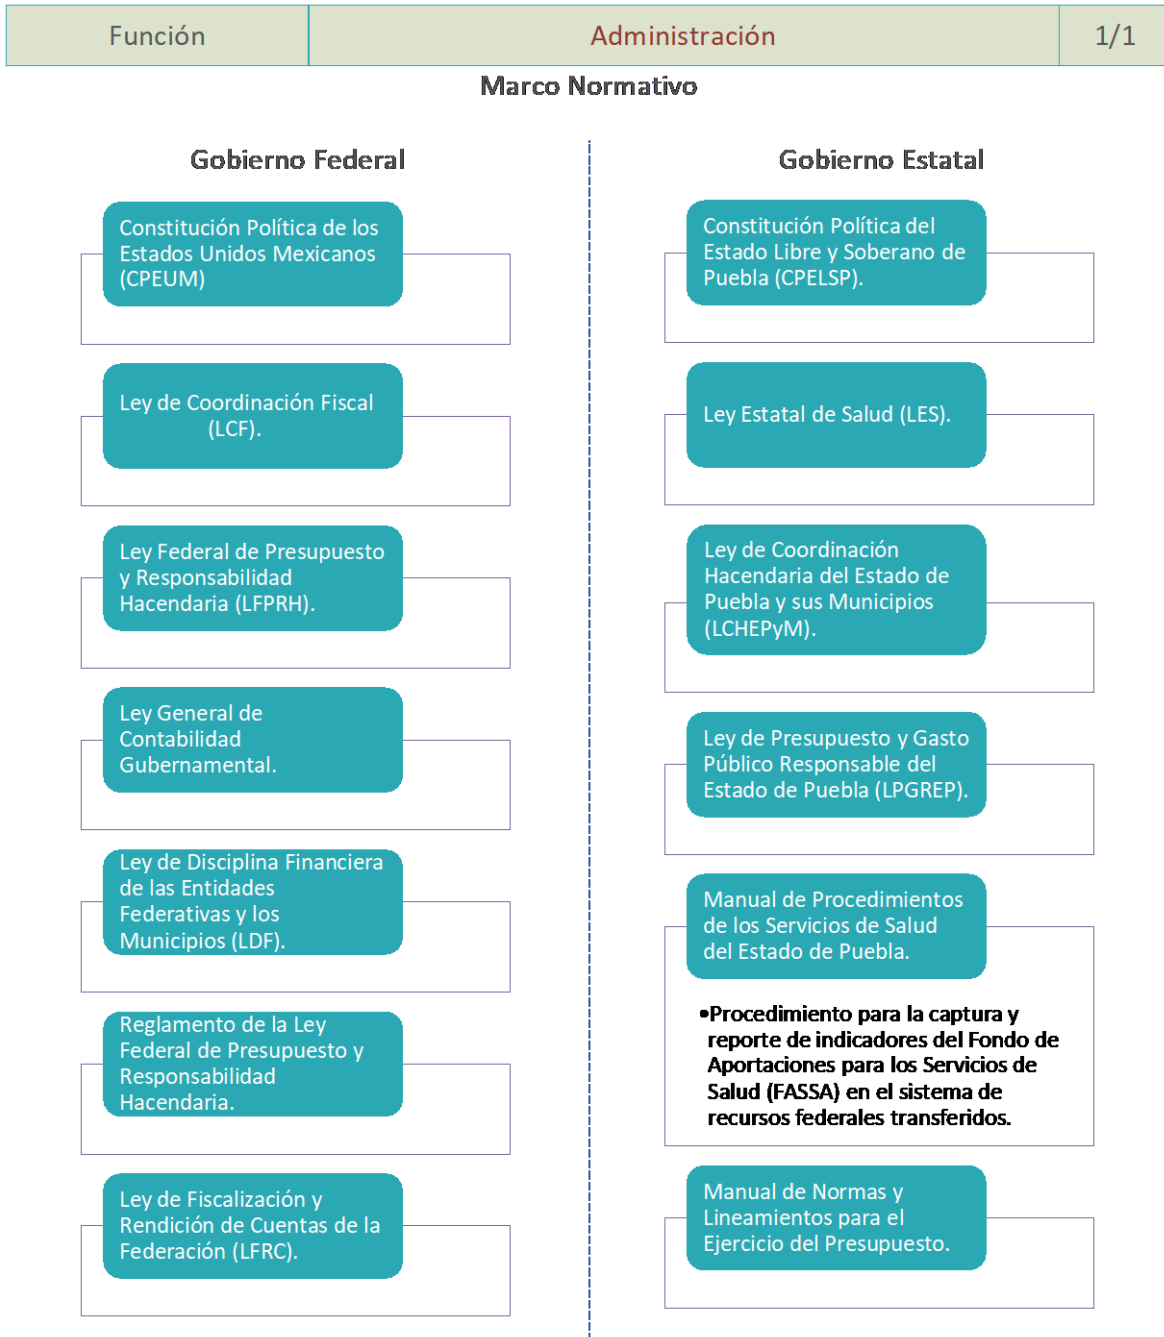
| Función | Administración | 1/1 |
|---|---|---|

Marco Normativo

Gobierno Federal

Constitución Política de los Estados Unidos Mexicanos (CPEUM)

Ley de Coordinación Fiscal (LCF).

Ley Federal de Presupuesto y Responsabilidad Hacendaria (LFPRH).

Ley General de Contabilidad Gubernamental.

Ley de Disciplina Financiera de las Entidades Federativas y los Municipios (LDF).

Reglamento de la Ley Federal de Presupuesto y Responsabilidad Hacendaria.

Ley de Fiscalización y Rendición de Cuentas de la Federación (LFRC).

Gobierno Estatal

Constitución Política del Estado Libre y Soberano de Puebla (CPELSP).

Ley Estatal de Salud (LES).

Ley de Coordinación Hacendaria del Estado de Puebla y sus Municipios (LCHEPyM).

Ley de Presupuesto y Gasto Público Responsable del Estado de Puebla (LPGREP).

Manual de Procedimientos de los Servicios de Salud del Estado de Puebla.

•Procedimiento para la captura y reporte de indicadores del Fondo de Aportaciones para los Servicios de Salud (FASSA) en el sistema de recursos federales transferidos.

Manual de Normas y Lineamientos para el Ejercicio del Presupuesto.